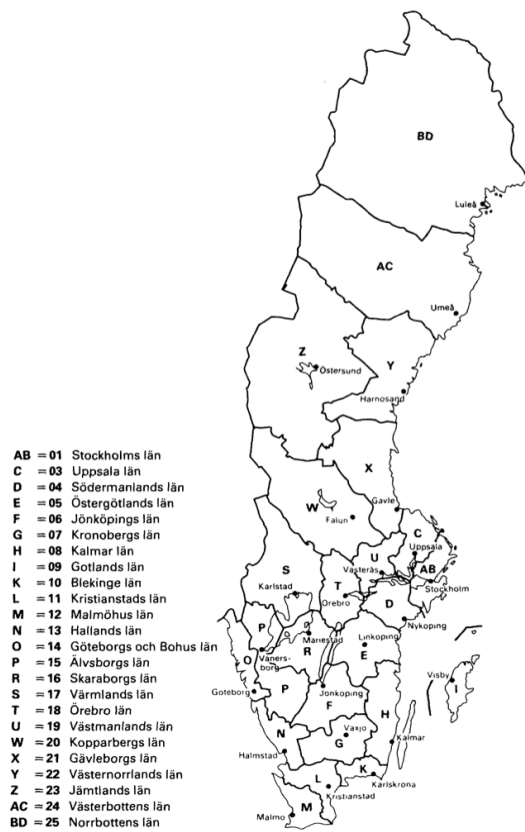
BD

Luleå

AC

Umeå

Z
Östersund

Y

Härnösand

X

W
Falun

Gävle

C
Uppsala

S
Karlstad

U
Västerås

T
Örebro

AB
Stockholm

D
Nyköping

P

Mariestad

Linköping

R

E

O
Vänersborg

Visby

I

Göteborg

P

Jönköping

F

H

Växjö

G

N

Kalmar

Halmstad

K
Karlskrona

L
Kristianstad

M
Malmö

AB = 01 Stockholms län
C = 03 Uppsala län
D = 04 Södermanlands län
E = 05 Östergötlands län
F = 06 Jönköpings län
G = 07 Kronobergs län
H = 08 Kalmar län
I = 09 Gotlands län
K = 10 Blekinge län
L = 11 Kristianstads län
M = 12 Malmöhus län
N = 13 Hallands län
O = 14 Göteborgs och Bohus län
P = 15 Älvsborgs län
R = 16 Skaraborgs län
S = 17 Värmlands län
T = 18 Örebro län
U = 19 Västmanlands län
W = 20 Kopparbergs län
X = 21 Gävleborgs län
Y = 22 Västernorrlands län
Z = 23 Jämtlands län
AC = 24 Västerbottens län
BD = 25 Norrbottens län